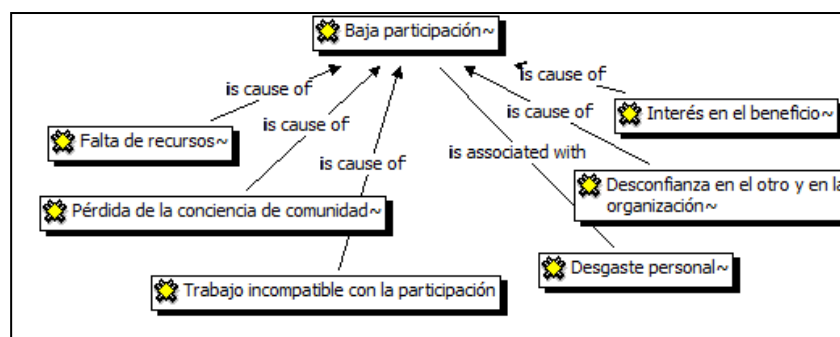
Baja participación~

is cause of

Falta de recursos~

is cause of

is cause of

Pérdida de la conciencia de comunidad~

Trabajo incompatible con la participación

is associated with

Desgaste personal~

is cause of

Desconfianza en el otro y en la organización~

is cause of

Interés en el beneficio~